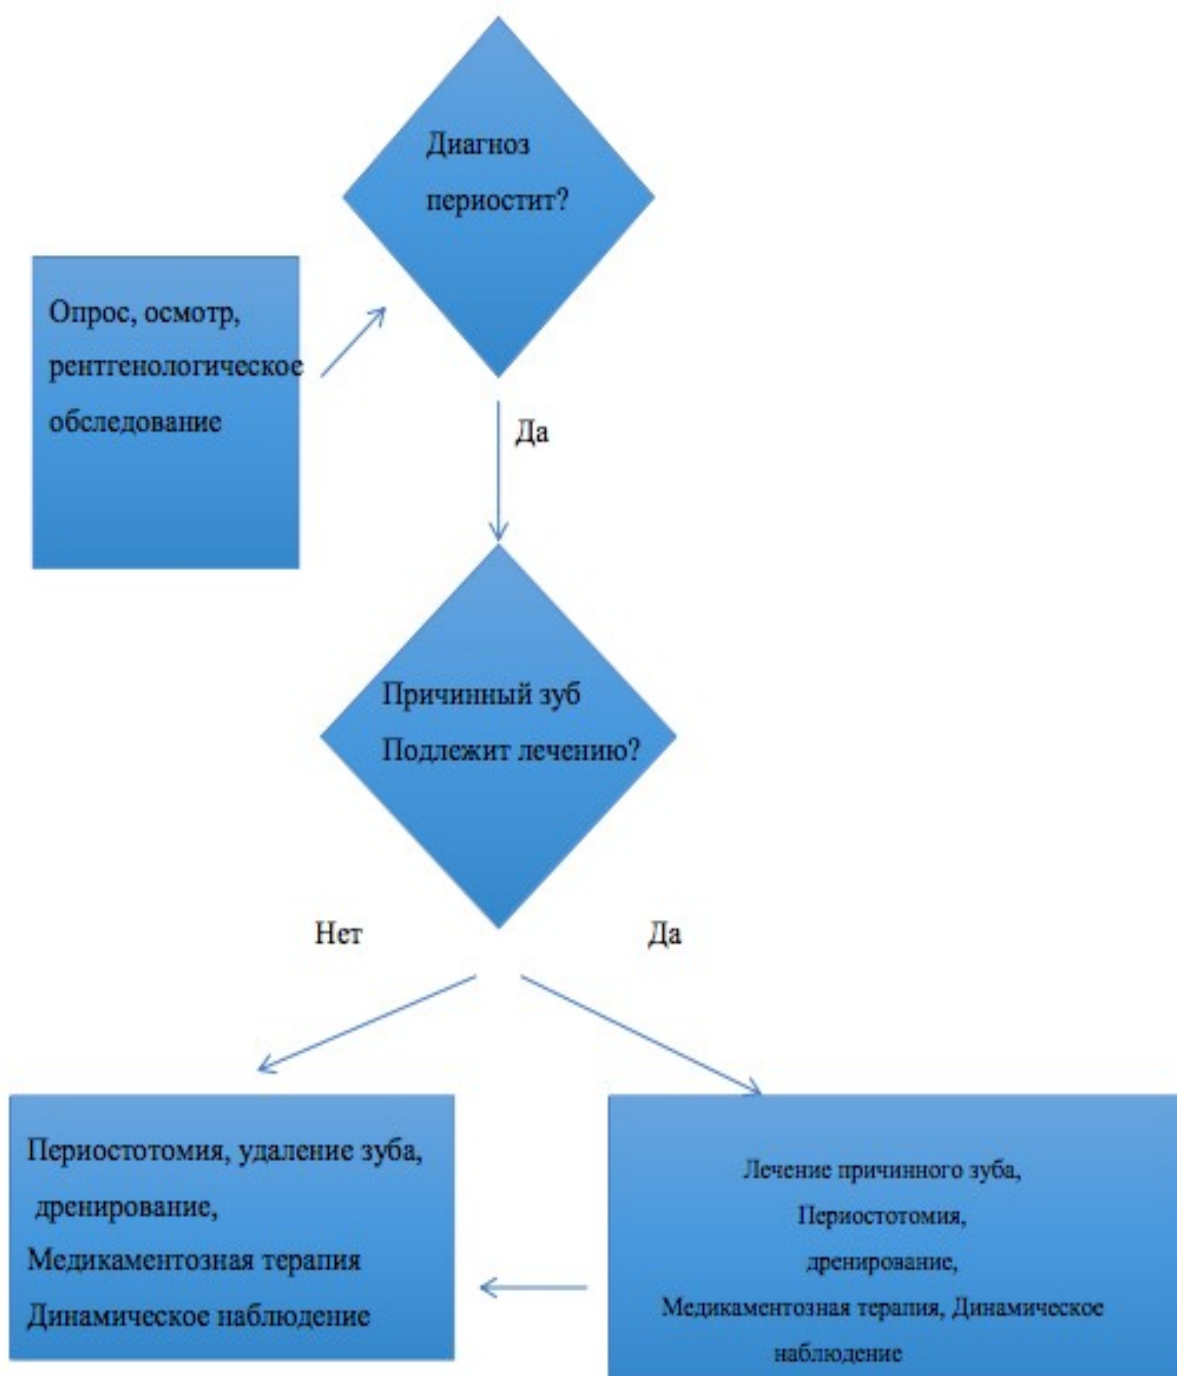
Диагноз периостит?

Опрос, осмотр, рентгенологическое обследование

Да

Причинный зуб Подлежит лечению?

Нет

Да

Периостотомия, удаление зуба, дренирование, Медикаментозная терапия Динамическое наблюдение

Лечение причинного зуба, Периостотомия, дренирование, Медикаментозная терапия, Динамическое наблюдение